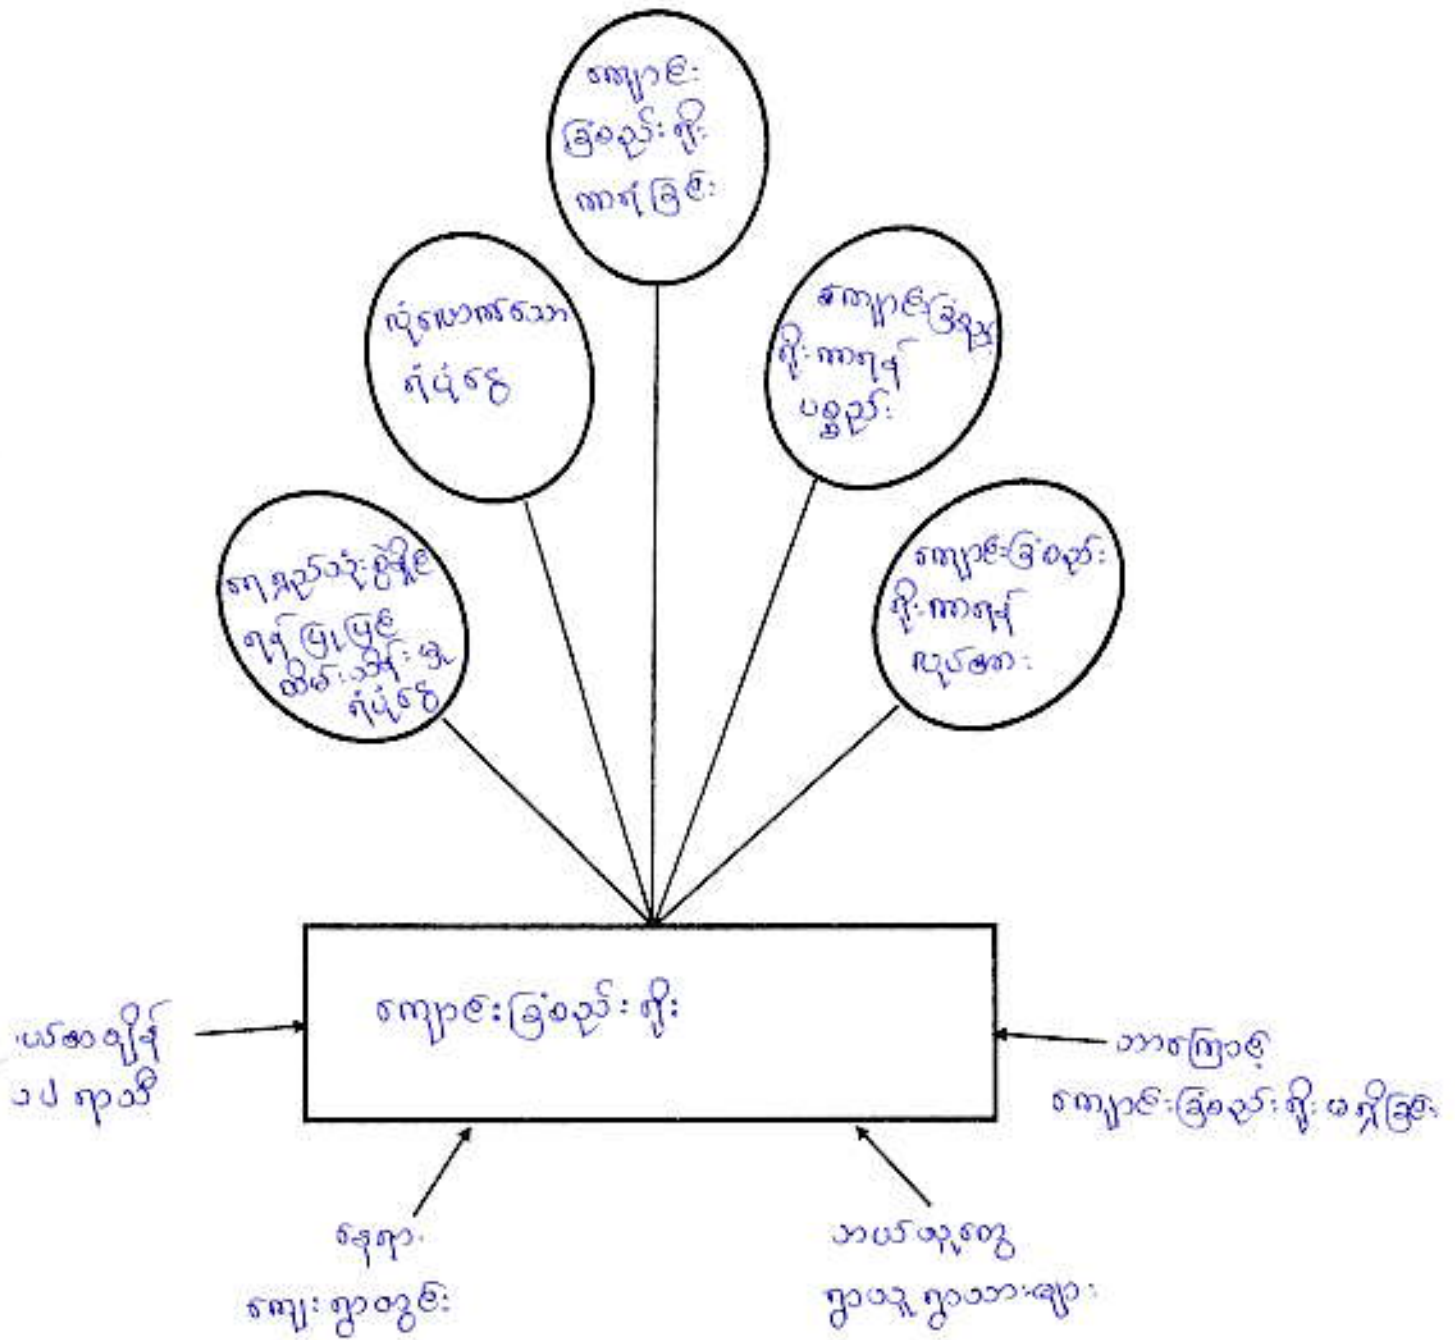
ကျောင်း
ခြံစည်းရိုး
ကောင်းခြင်း

လုံခြုံသော
ရပ်ရွာ

ကျောင်းခြံစည်း
ရိုးကာရန်
ပစ္စည်း

ရာနှုန်းပြည့်
ကျောင်းအပ်
နှံမှုရှိသော
ရပ်ရွာ

ကျောင်းခြံစည်း
ရိုးကာရန်
လုပ်အား

ကျောင်းခြံစည်းရိုး

ယခုအချိန်
၁၂ ရာသီ

ဘာကြောင့်
ကျောင်းခြံစည်းရိုးမရှိခြင်း

နေရာ
ကျေးရွာတွင်း

ဘယ်သူတွေ
ရွာသူရွာသားများ